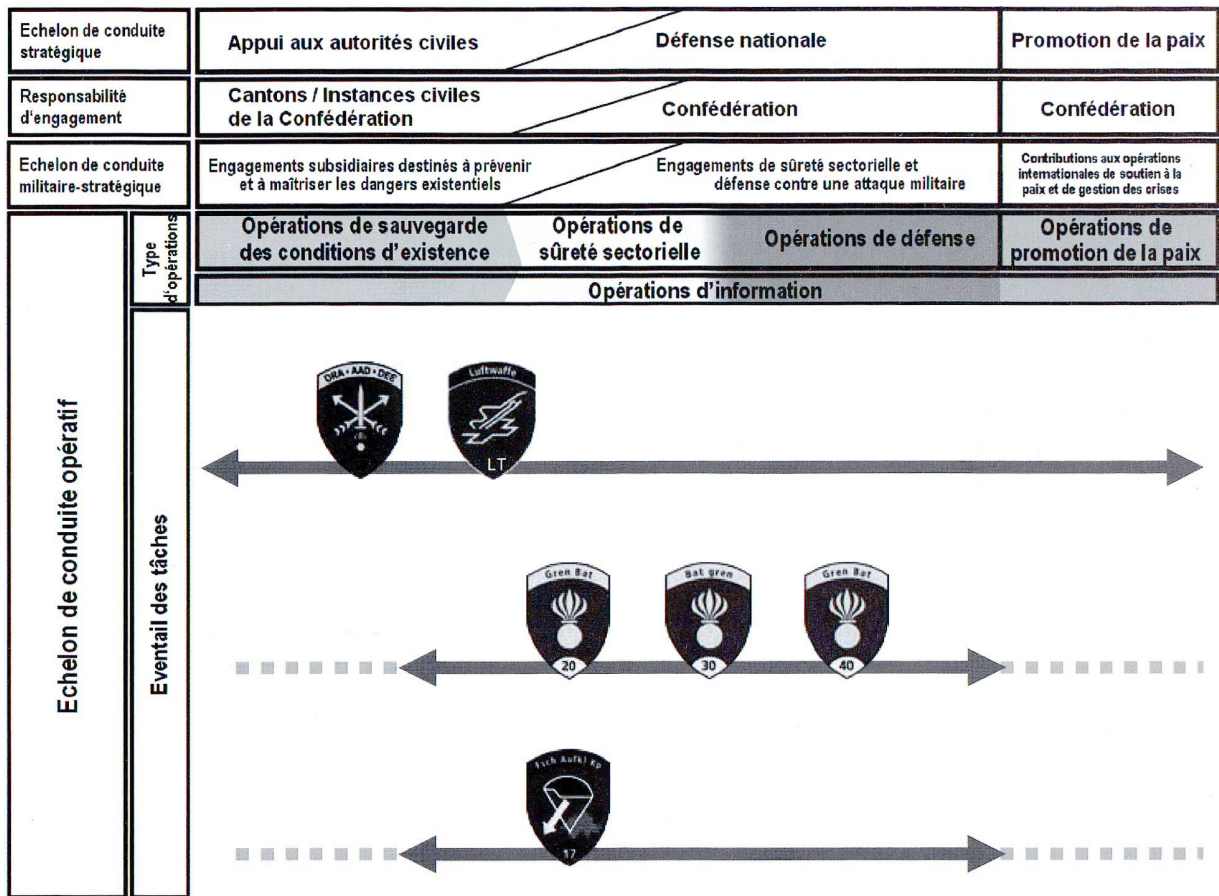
Echelon de conduite stratégique

Appui aux autorités civiles

Défense nationale

Promotion de la paix

Responsabilité d'engagement

Cantons / Instances civiles de la Confédération

Confédération

Confédération

Echelon de conduite militaire-stratégique

Engagements subsidiaires destinés à prévenir et à maîtriser les dangers existentiels

Engagements de sûreté sectorielle et défense contre une attaque militaire

Contributions aux opérations internationales de soutien à la paix et de gestion des crises

Echelon de conduite opératif

Type d'opérations

Opérations de sauvegarde des conditions d'existence

Opérations de sûreté sectorielle

Opérations de défense

Opérations de promotion de la paix

Opérations d'information

Eventail des tâches

DRA • AAD • DEE

Luftwaffe

LT

Gren Bat

20

Bat gren

30

Gren Bat

40

Fsch Aufkl Kp

17